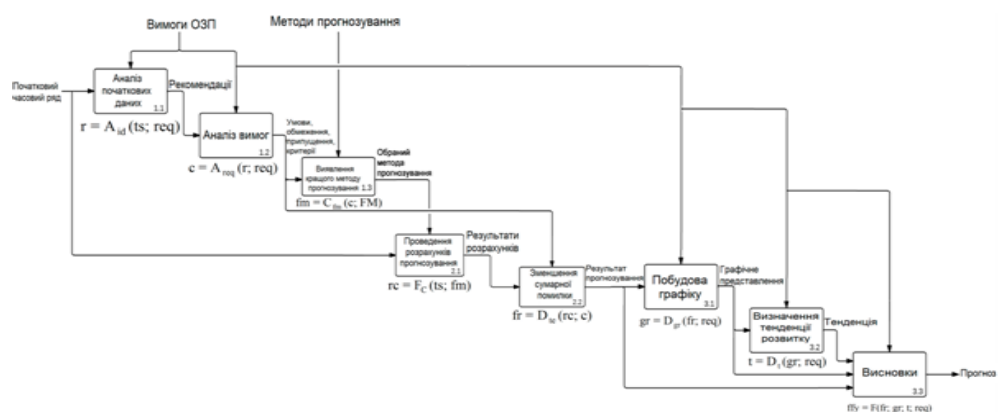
Вимоги ОЗП

Методи прогнозування

Початковий часовий ряд

Аналіз початкових даних 1.1

Рекомендації

$r = A_{id}$ (ts; req)

Аналіз вимог 1.2

Умови, обмеження, припущення, критерії

$c = A_{req}$ (r; req)

Виявлення кращого методу прогнозування 1.3

Обраний метода прогнозування

$fm = C_{fm}$ (c; FM)

Проведення розрахунків прогнозування 2.1

Результати розрахунків

$rc = F_C$ (ts; fm)

Зменшення сумарної помилки 2.2

Результат прогнозування

$fr = D_{se}$ (rc; c)

Побудова графіку 3.1

Графічне представлення

$gr = D_{gr}$ (fr; req)

Визначення тенденції розвитку 3.2

Тенденція

$t = D_t$ (gr; req)

Висновки 3.3

Прогноз

ffy = F(fr; gr; t; req)